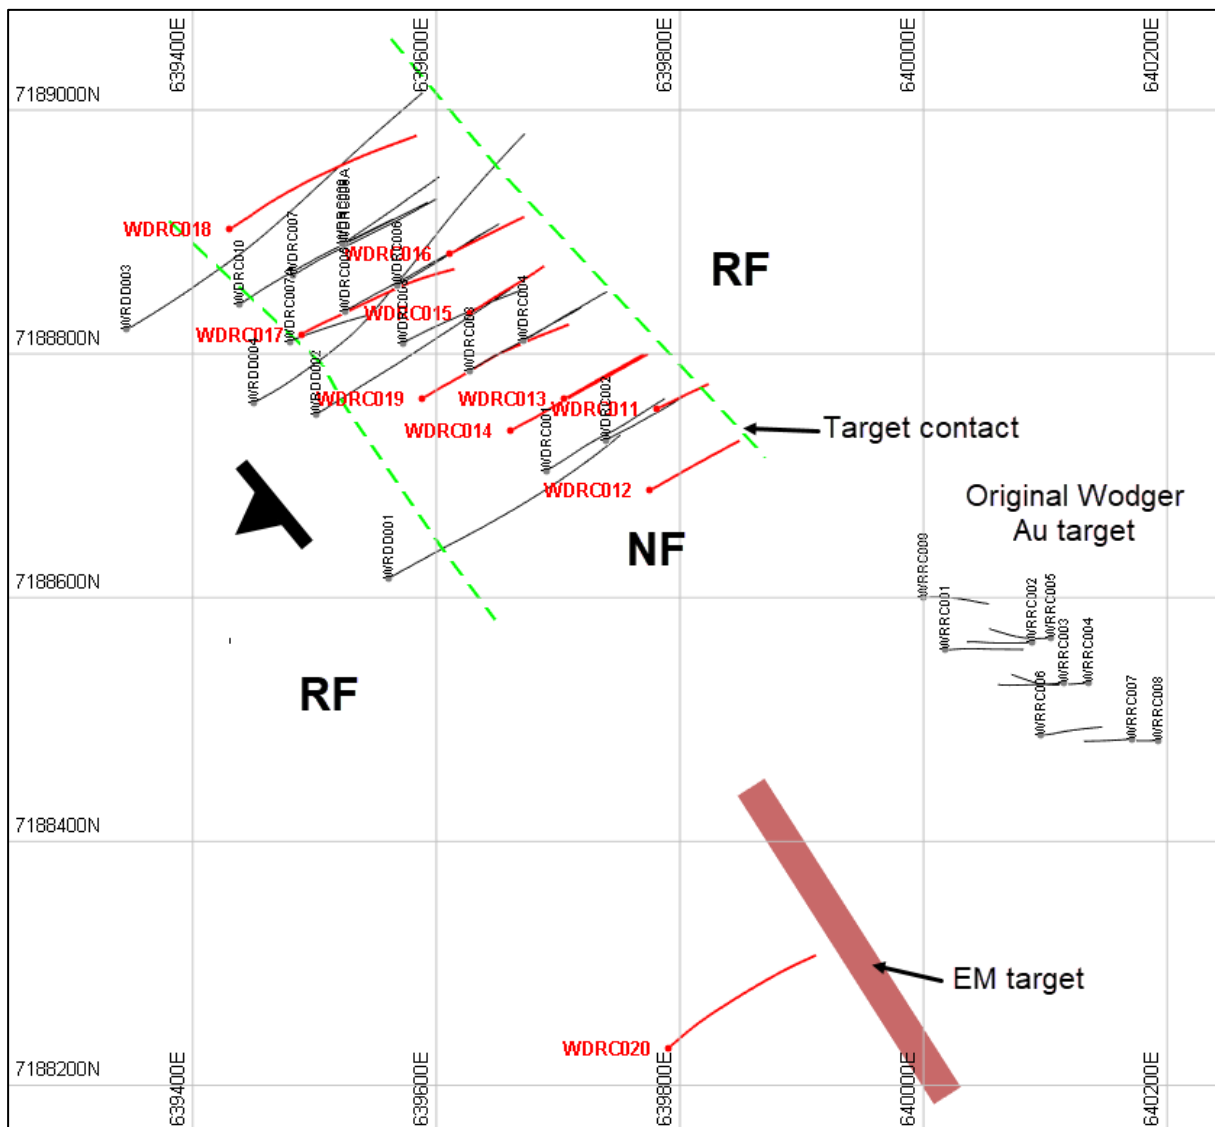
639400E
639600E
639800E
640000E
640200E
7189000N
7188800N
7188600N
7188400N
7188200N
WDRC018
WDRC016
WDRC015
WDRC017
WDRC019
WDRC013
WDRC011
WDRC014
WDRC012
WDRC020
WRDD003
WDRC010
WDRC007
WDRC007A
WDRC009
WDRC008A
WDRC006
WDRC005
WDRC003
WDRC004
WRDD004
WRDD002
WDRC001
WDRC002
WRDD001
RF
NF
RF
Target contact
Original Wodger Au target
WRRC009
WRRC001
WRRC002
WRRC005
WRRC003
WRRC004
WRRC006
WRRC007
WRRC008
EM target